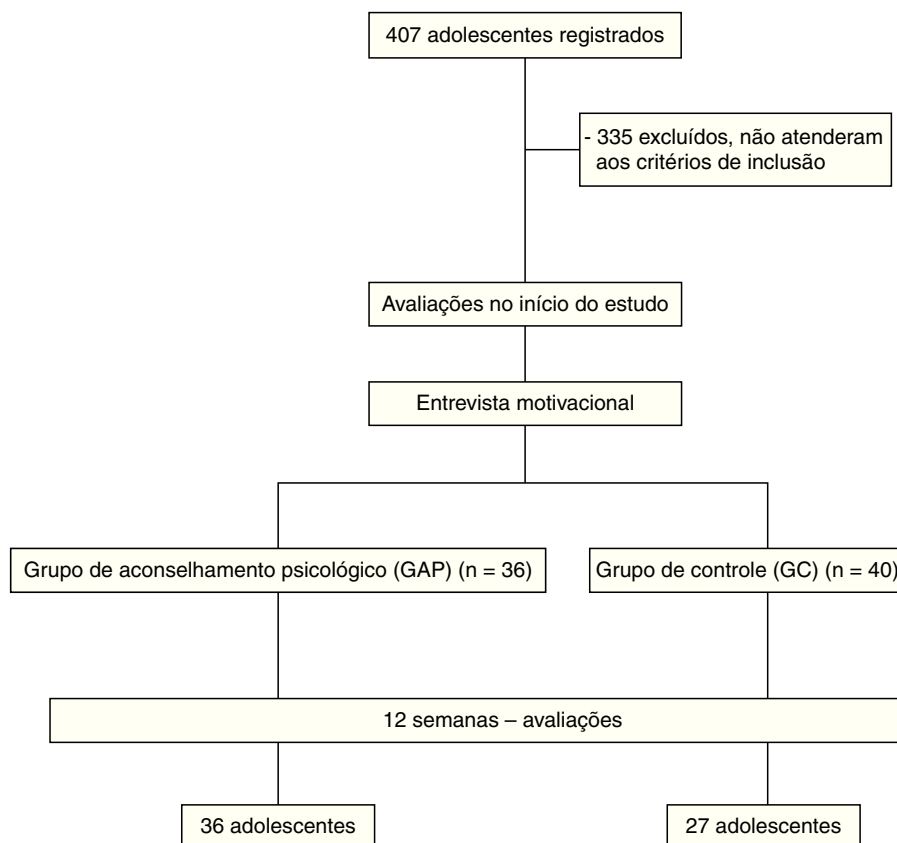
407 adolescentes registrados

- 335 excluídos, não atenderam aos critérios de inclusão

Avaliações no início do estudo

Entrevista motivacional

Grupo de aconselhamento psicológico (GAP) (n = 36)

Grupo de controle (GC) (n = 40)

12 semanas – avaliações

36 adolescentes

27 adolescentes